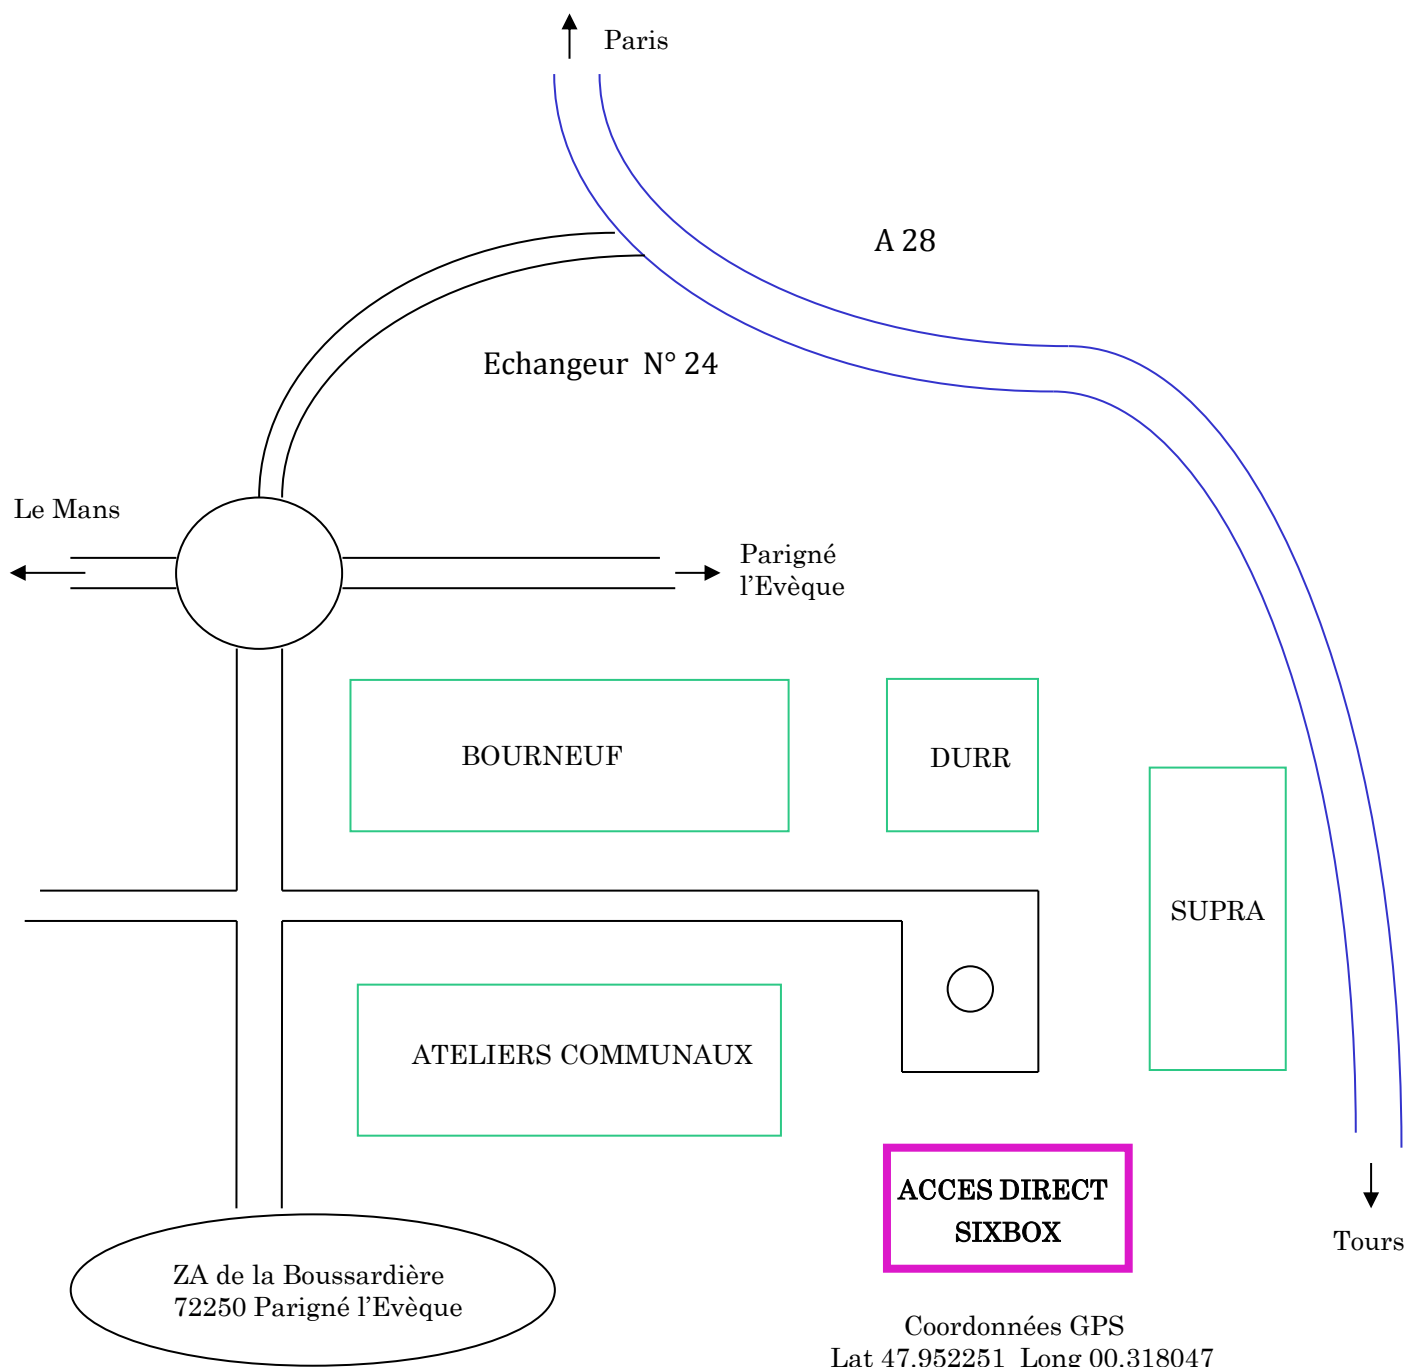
Paris

A 28

Echangeur N° 24

Le Mans

Parigné l'Evèque

BOURNEUF

DURR

SUPRA

ATELIERS COMMUNAUX

ACCES DIRECT SIXBOX

Tours

ZA de la Boussardière
72250 Parigné l'Evèque

Coordonnées GPS
Lat 47.952251 Long 00.318047